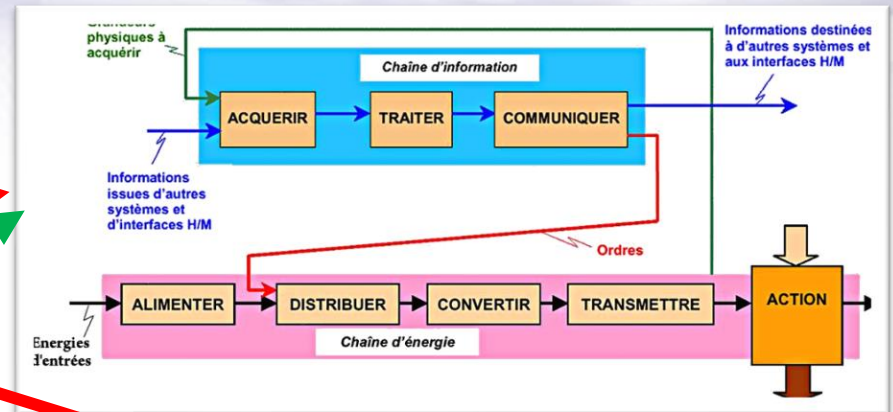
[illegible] physiques à acquérir

Chaîne d'information

ACQUERIR

TRAITER

COMMUNIQUER

Informations destinées à d'autres systèmes et aux interfaces H/M

Informations issues d'autres systèmes et d'interfaces H/M

Ordres

ALIMENTER

DISTRIBUER

CONVERTIR

TRANSMETTRE

ACTION

Energies d'entrées

Chaîne d'énergie